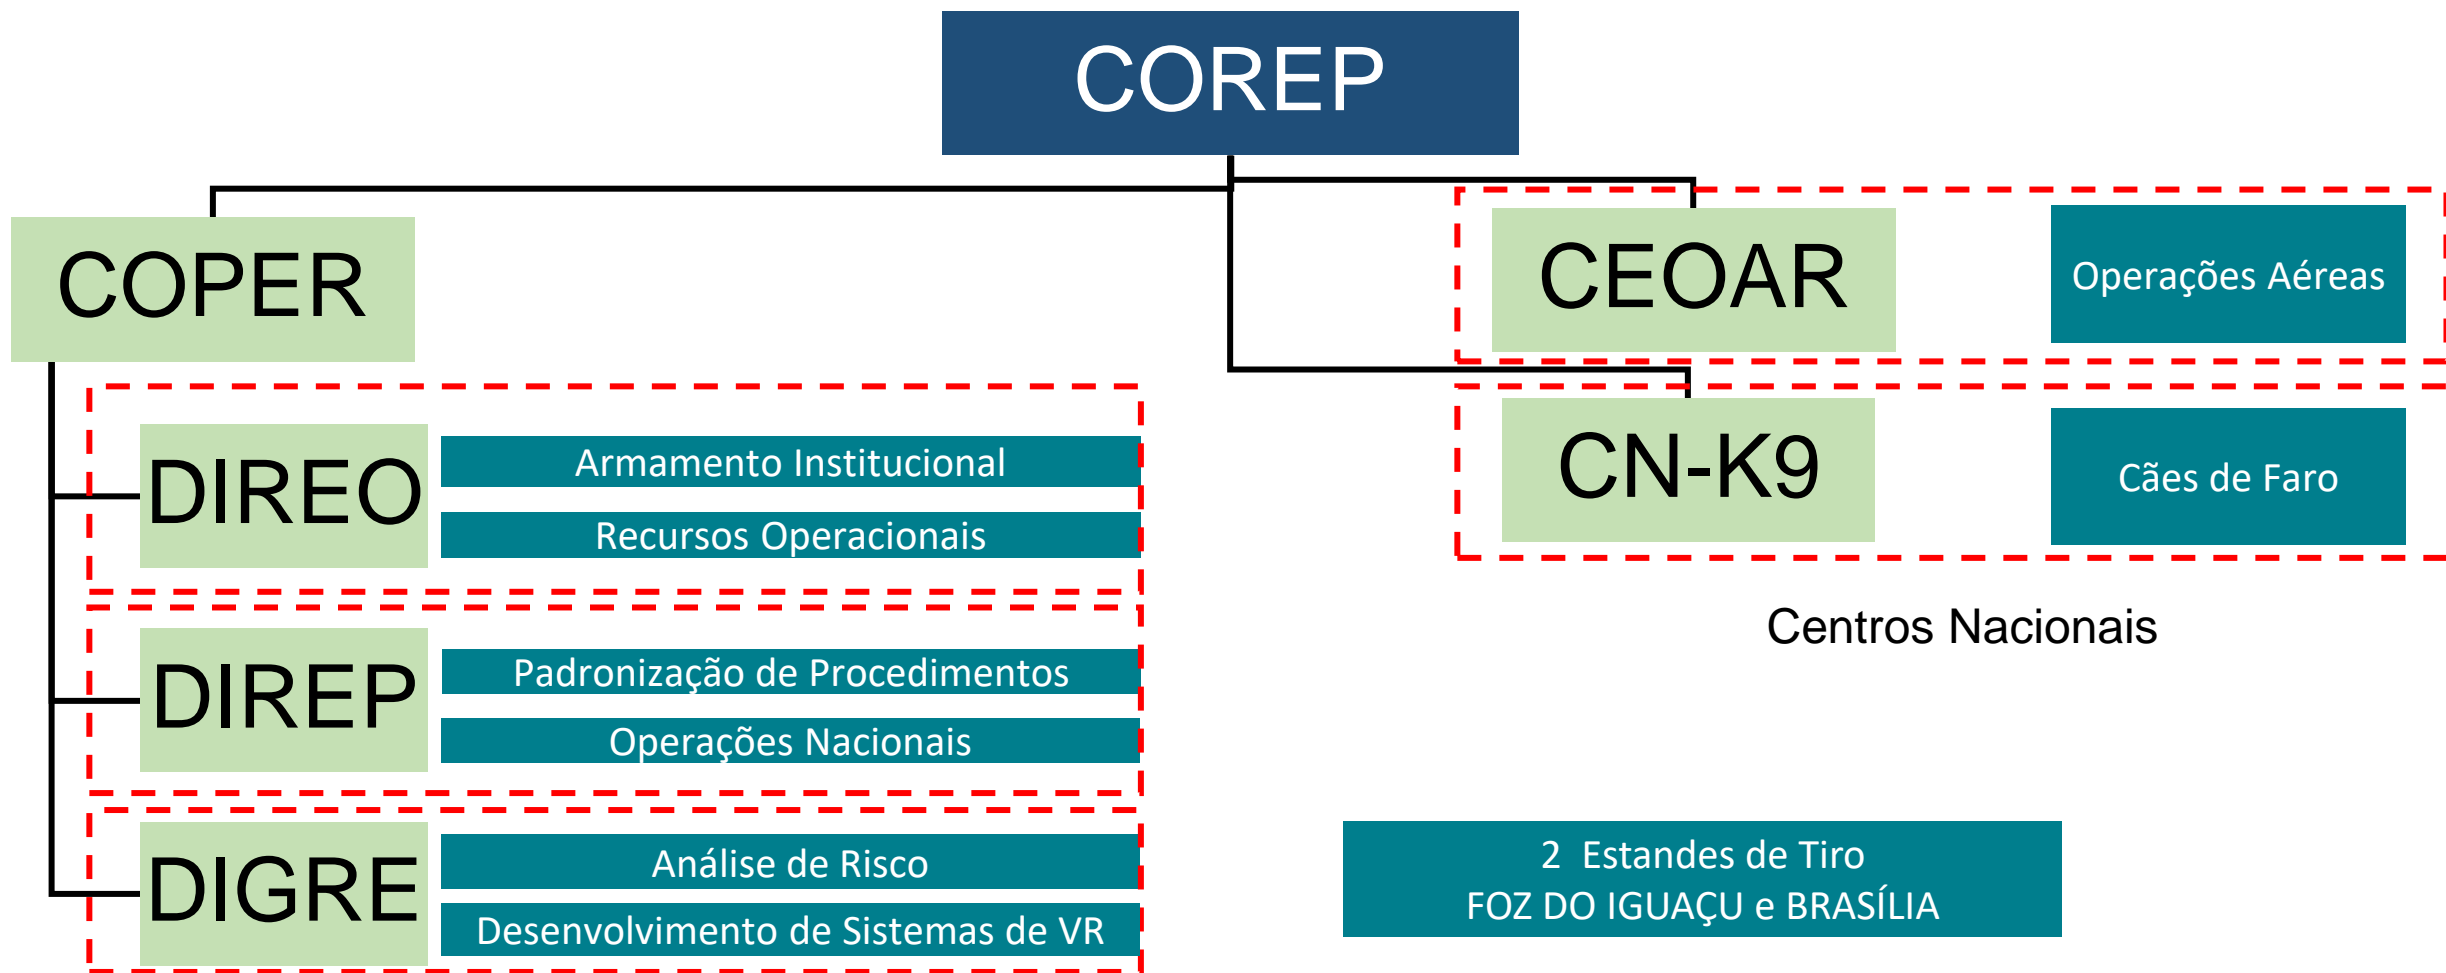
COREP

COPER

DIREO
Armamento Institucional
Recursos Operacionais

DIREP
Padronização de Procedimentos
Operações Nacionais

DIGRE
Análise de Risco
Desenvolvimento de Sistemas de VR

CEOAR
Operações Aéreas

CN-K9
Cães de Faro

Centros Nacionais

2 Estandes de Tiro
FOZ DO IGUAÇU e BRASÍLIA